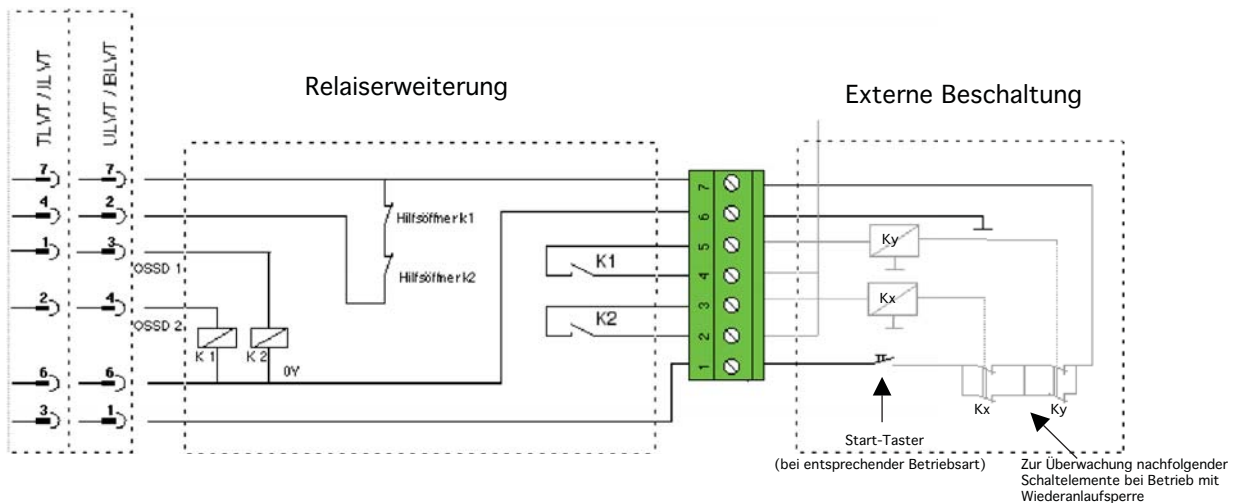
TLVT / ILVT

ULVT / ELVT

Relaiserweiterung

Externe Beschaltung

7
4
1
2
6
3

7
2
3
4
6
1

OSSD 1
OSSD 2

K 1
K 2
0V

Hilfsöffnerk1
Hilfsöffnerk2

K1
K2

7
6
5
4
3
2
1

Ky
Kx

Kx
Ky

Start-Taster
(bei entsprechender Betriebsart)

Zur Überwachung nachfolgender Schaltelemente bei Betrieb mit Wiederanlaufsperre